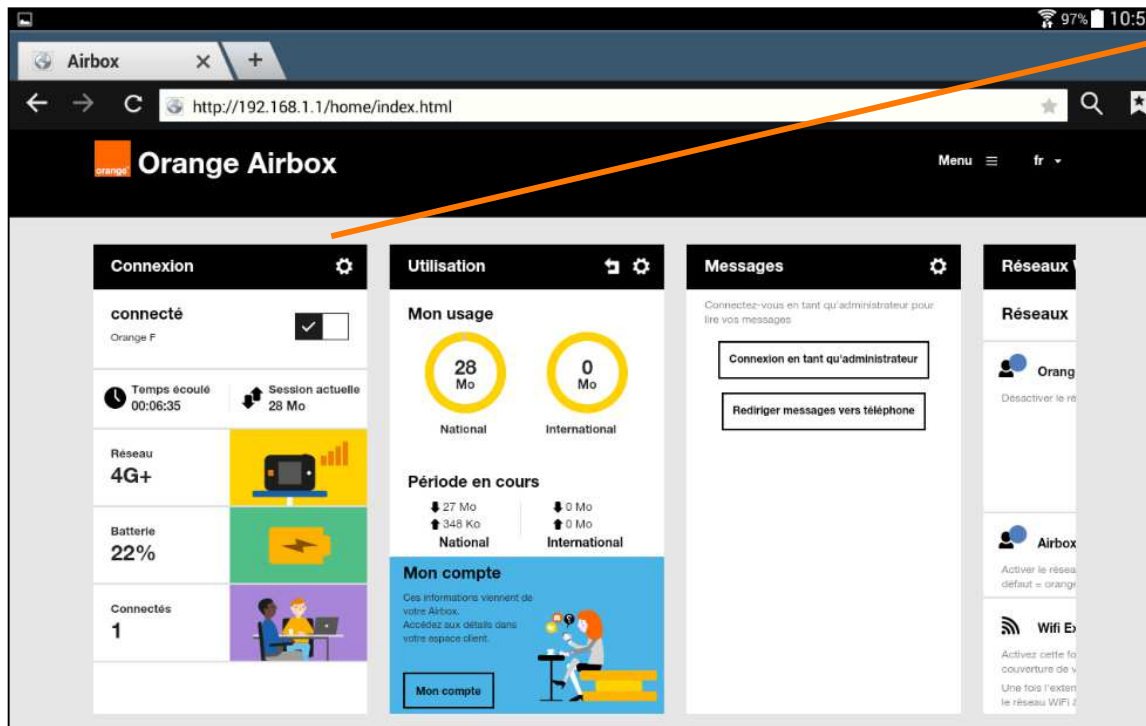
97% 10:5

Airbox

http://192.168.1.1/home/index.html

orange Orange Airbox

Menu fr

Connexion

connecté
Orange F

Temps écoulé
00:06:35

Session actuelle
28 Mo

Réseau
4G+

Batterie
22%

Connectés
1

Utilisation

Mon usage

28
Mo
National

0
Mo
International

Période en cours

27 Mo
348 Ko
National

0 Mo
0 Mo
International

Mon compte

Ces informations viennent de votre Airbox.
Accédez aux détails dans votre espace client.

Mon compte

Messages

Connectez-vous en tant qu'administrateur pour lire vos messages

Connexion en tant qu'administrateur

Rediriger messages vers téléphone

Réseaux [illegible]

Réseaux

Orang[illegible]

Désactiver le ré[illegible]

Airbox

Activer le résea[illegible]
défaut = orange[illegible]

Wifi Ex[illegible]

Activez cette fo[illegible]
couverture de v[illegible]

Une fois l'exten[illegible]
le réseau WiFi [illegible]